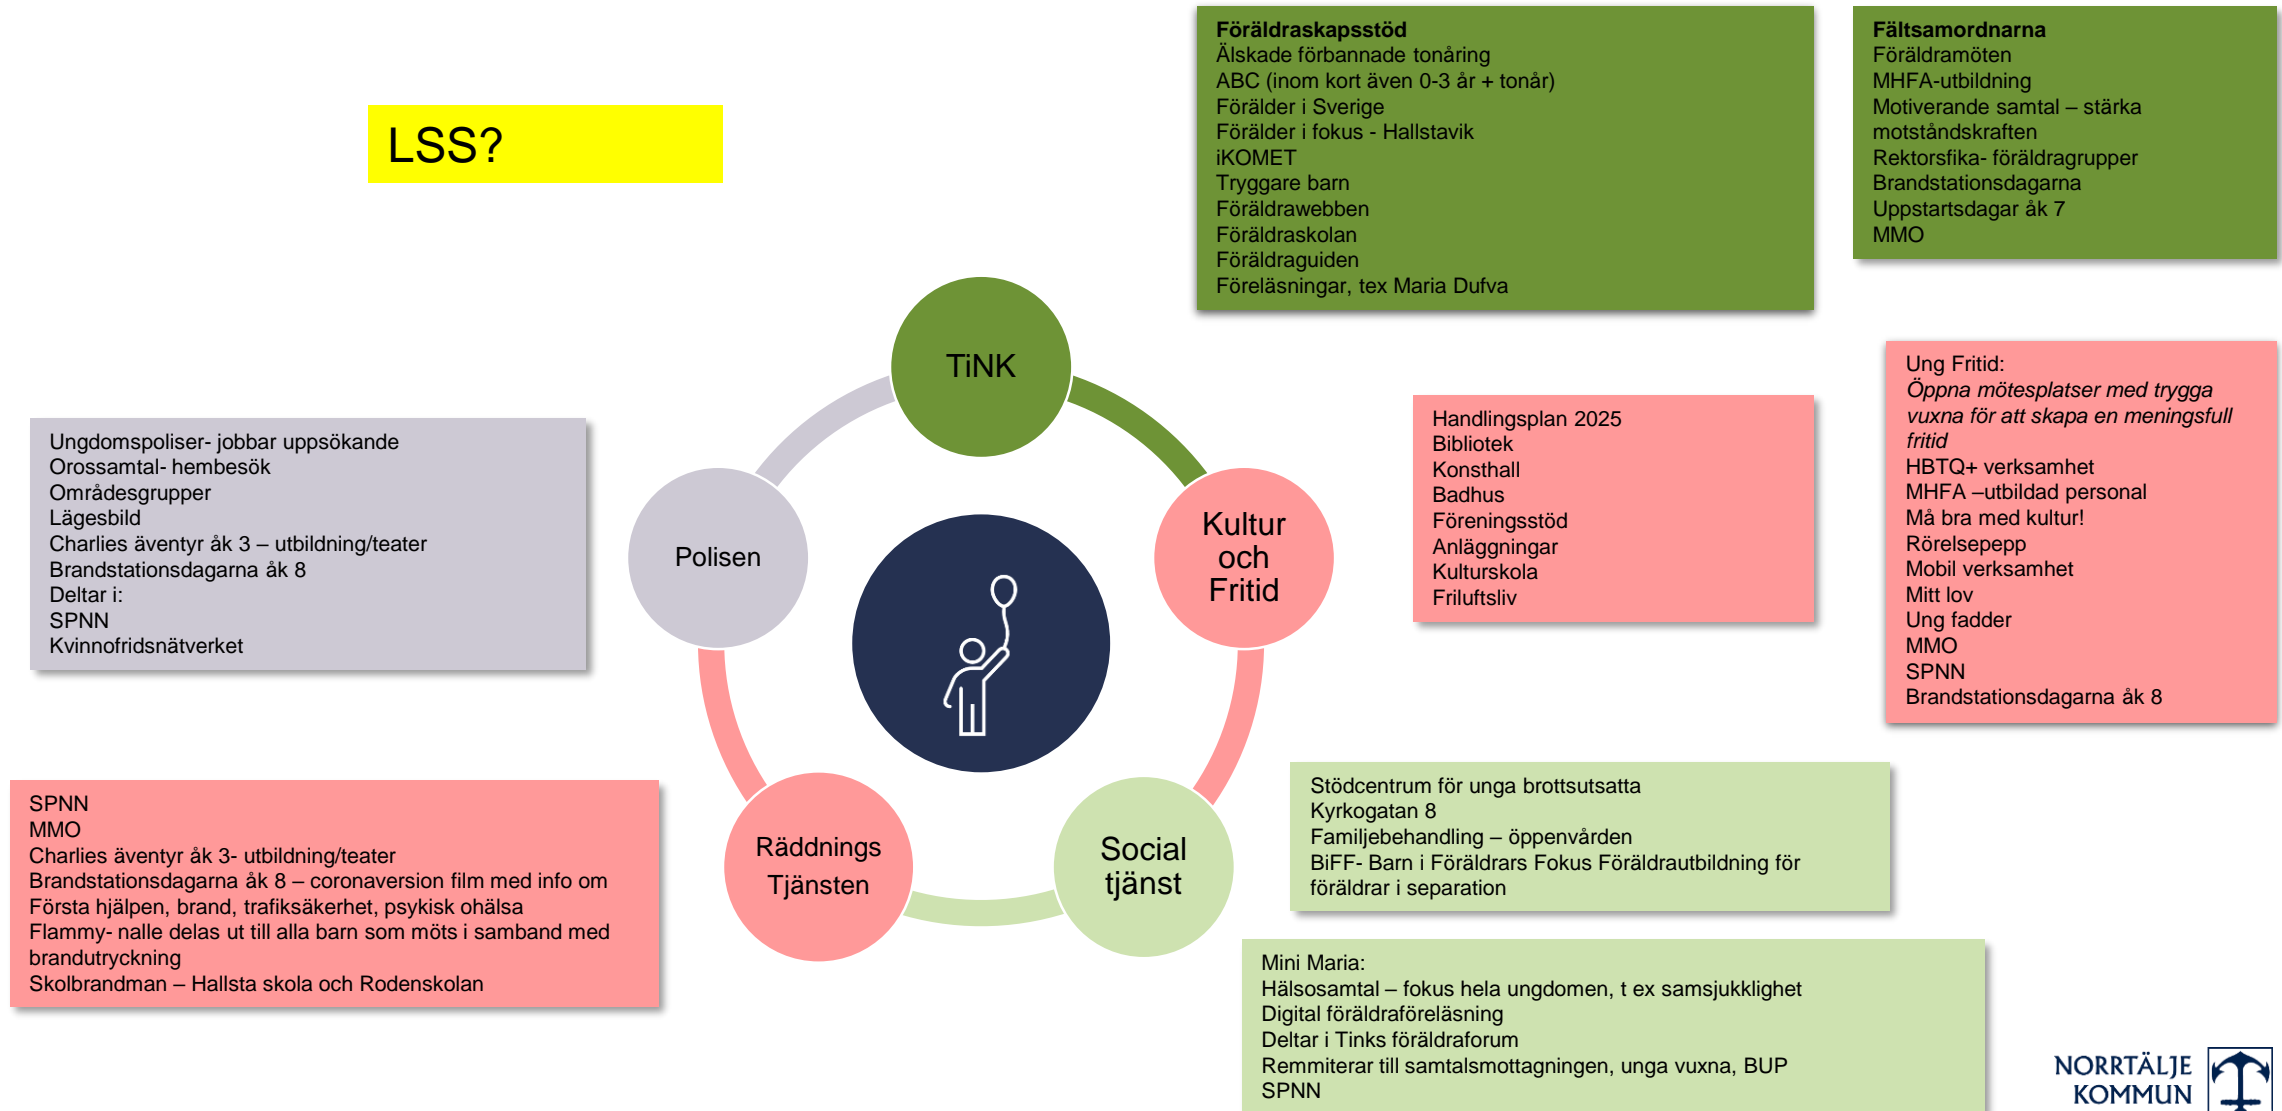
LSS?

Föräldraskapsstöd
Älskade förbannade tonåring
ABC (inom kort även 0-3 år + tonår)
Förälder i Sverige
Förälder i fokus - Hallstavik
iKOMET
Tryggare barn
Föräldrawebben
Föräldraskolan
Föräldraguiden
Föreläsningar, tex Maria Dufva

Fältsamordnarna
Föräldramöten
MHFA-utbildning
Motiverande samtal – stärka motståndskraften
Rektorsfika- föräldragrupper
Brandstationsdagarna
Uppstartsdagar åk 7
MMO

TiNK

Ung Fritid:
*Öppna mötesplatser med trygga vuxna för att skapa en meningsfull fritid*
HBTQ+ verksamhet
MHFA –utbildad personal
Må bra med kultur!
Rörelsepepp
Mobil verksamhet
Mitt lov
Ung fadder
MMO
SPNN
Brandstationsdagarna åk 8

Handlingsplan 2025
Bibliotek
Konsthall
Badhus
Föreningsstöd
Anläggningar
Kulturskola
Friluftsliv

Ungdomspoliser- jobbar uppsökande
Orossamtal- hembesök
Områdesgrupper
Lägesbild
Charlies äventyr åk 3 – utbildning/teater
Brandstationsdagarna åk 8
Deltar i:
SPNN
Kvinnofridsnätverket

Polisen

Kultur och Fritid

Stödcentrum för unga brottsutsatta
Kyrkogatan 8
Familjebehandling – öppenvården
BiFF- Barn i Föräldrars Fokus Föräldrautbildning för föräldrar i separation

SPNN
MMO
Charlies äventyr åk 3- utbildning/teater
Brandstationsdagarna åk 8 – coronaversion film med info om Första hjälpen, brand, trafiksäkerhet, psykisk ohälsa
Flammy- nalle delas ut till alla barn som möts i samband med brandutryckning
Skolbrandman – Hallsta skola och Rodenskolan

Räddnings Tjänsten

Social tjänst

Mini Maria:
Hälsosamtal – fokus hela ungdomen, t ex samsjukklighet
Digital föräldraföreläsning
Deltar i Tinks föräldraforum
Remmiterar till samtalsmottagningen, unga vuxna, BUP
SPNN

NORRTÄLJE KOMMUN